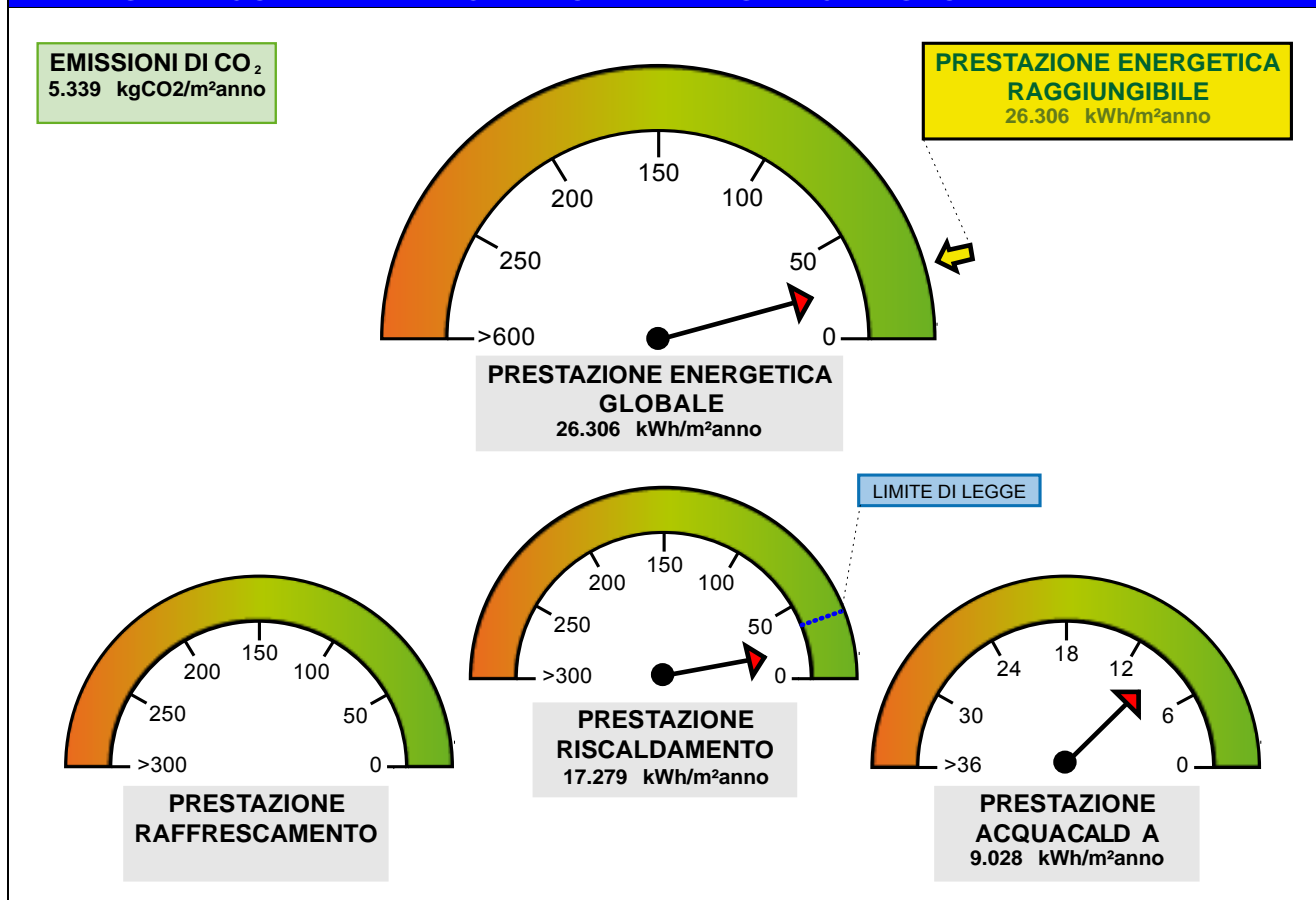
EMISSIONI DI CO $_2$
5.339 kgCO2/m²anno

PRESTAZIONE ENERGETICA RAGGIUNGIBILE
26.306 kWh/m²anno

150
200
100
250
50
>600
0

PRESTAZIONE ENERGETICA GLOBALE
26.306 kWh/m²anno

LIMITE DI LEGGE

150
200
100
250
50
>300
0

PRESTAZIONE RISCALDAMENTO
17.279 kWh/m²anno

150
200
100
250
50
>300
0

PRESTAZIONE RAFFRESCAMENTO

18
24
12
30
6
>36
0

PRESTAZIONE ACQUACALD A
9.028 kWh/m²anno